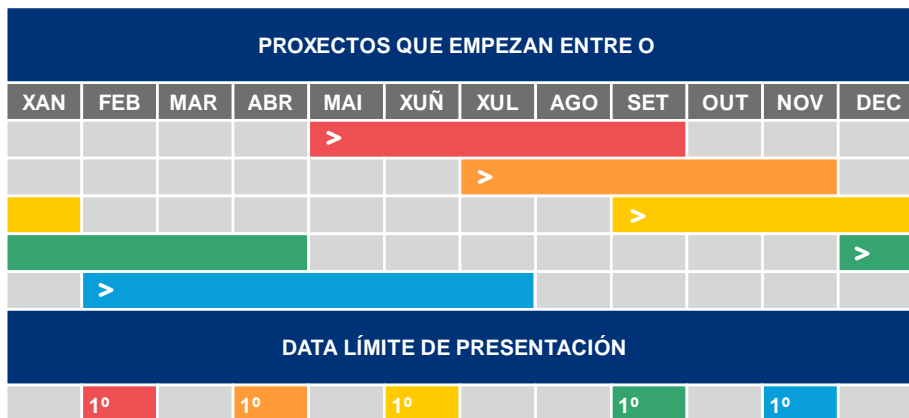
PROXECTOS QUE EMPEZAN ENTRE O

| XAN | FEB | MAR | ABR | MAI | XUÑ | XUL | AGO | SET | OUT | NOV | DEC |
|---|---|---|---|---|---|---|---|---|---|---|---|
| | | | | > | | | | | | | |
| | | | | | | > | | | | | |
| | | | | | | | | > | | | |
| | | | | | | | | | | | > |
| | > | | | | | | | | | | |

DATA LÍMITE DE PRESENTACIÓN

| | 1º | | 1º | | 1º | | | 1º | | 1º | |
|---|---|---|---|---|---|---|---|---|---|---|---|